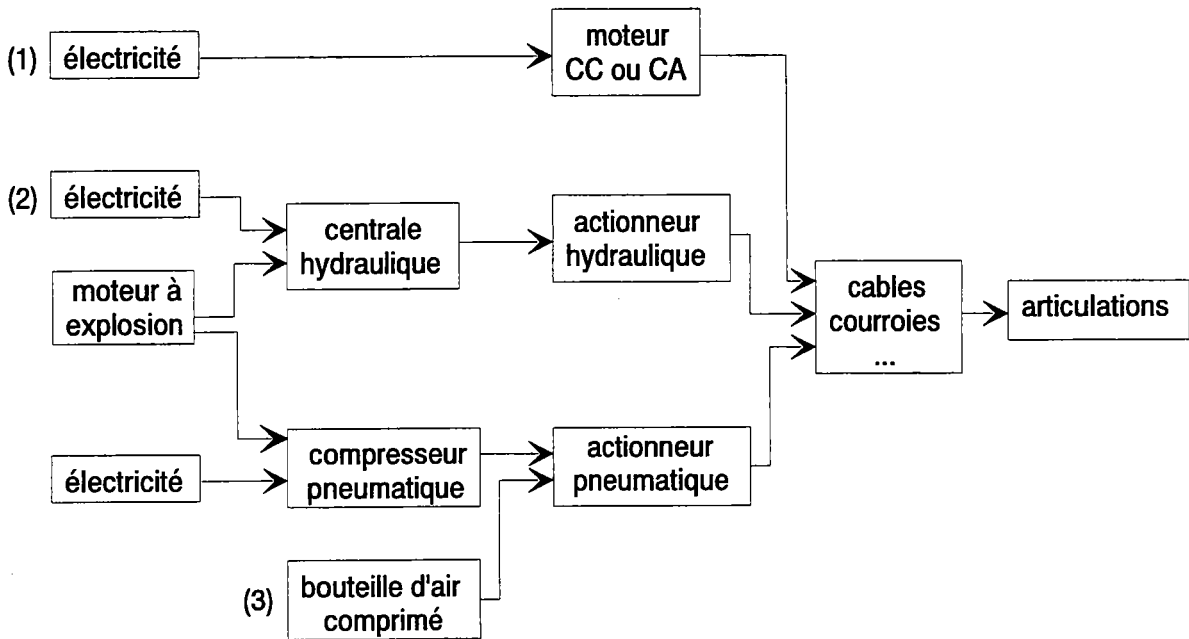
(1) électricité

moteur CC ou CA

(2) électricité

centrale hydraulique

actionneur hydraulique

moteur à explosion

cables courroies ...

articulations

électricité

compresseur pneumatique

actionneur pneumatique

(3) bouteille d'air comprimé